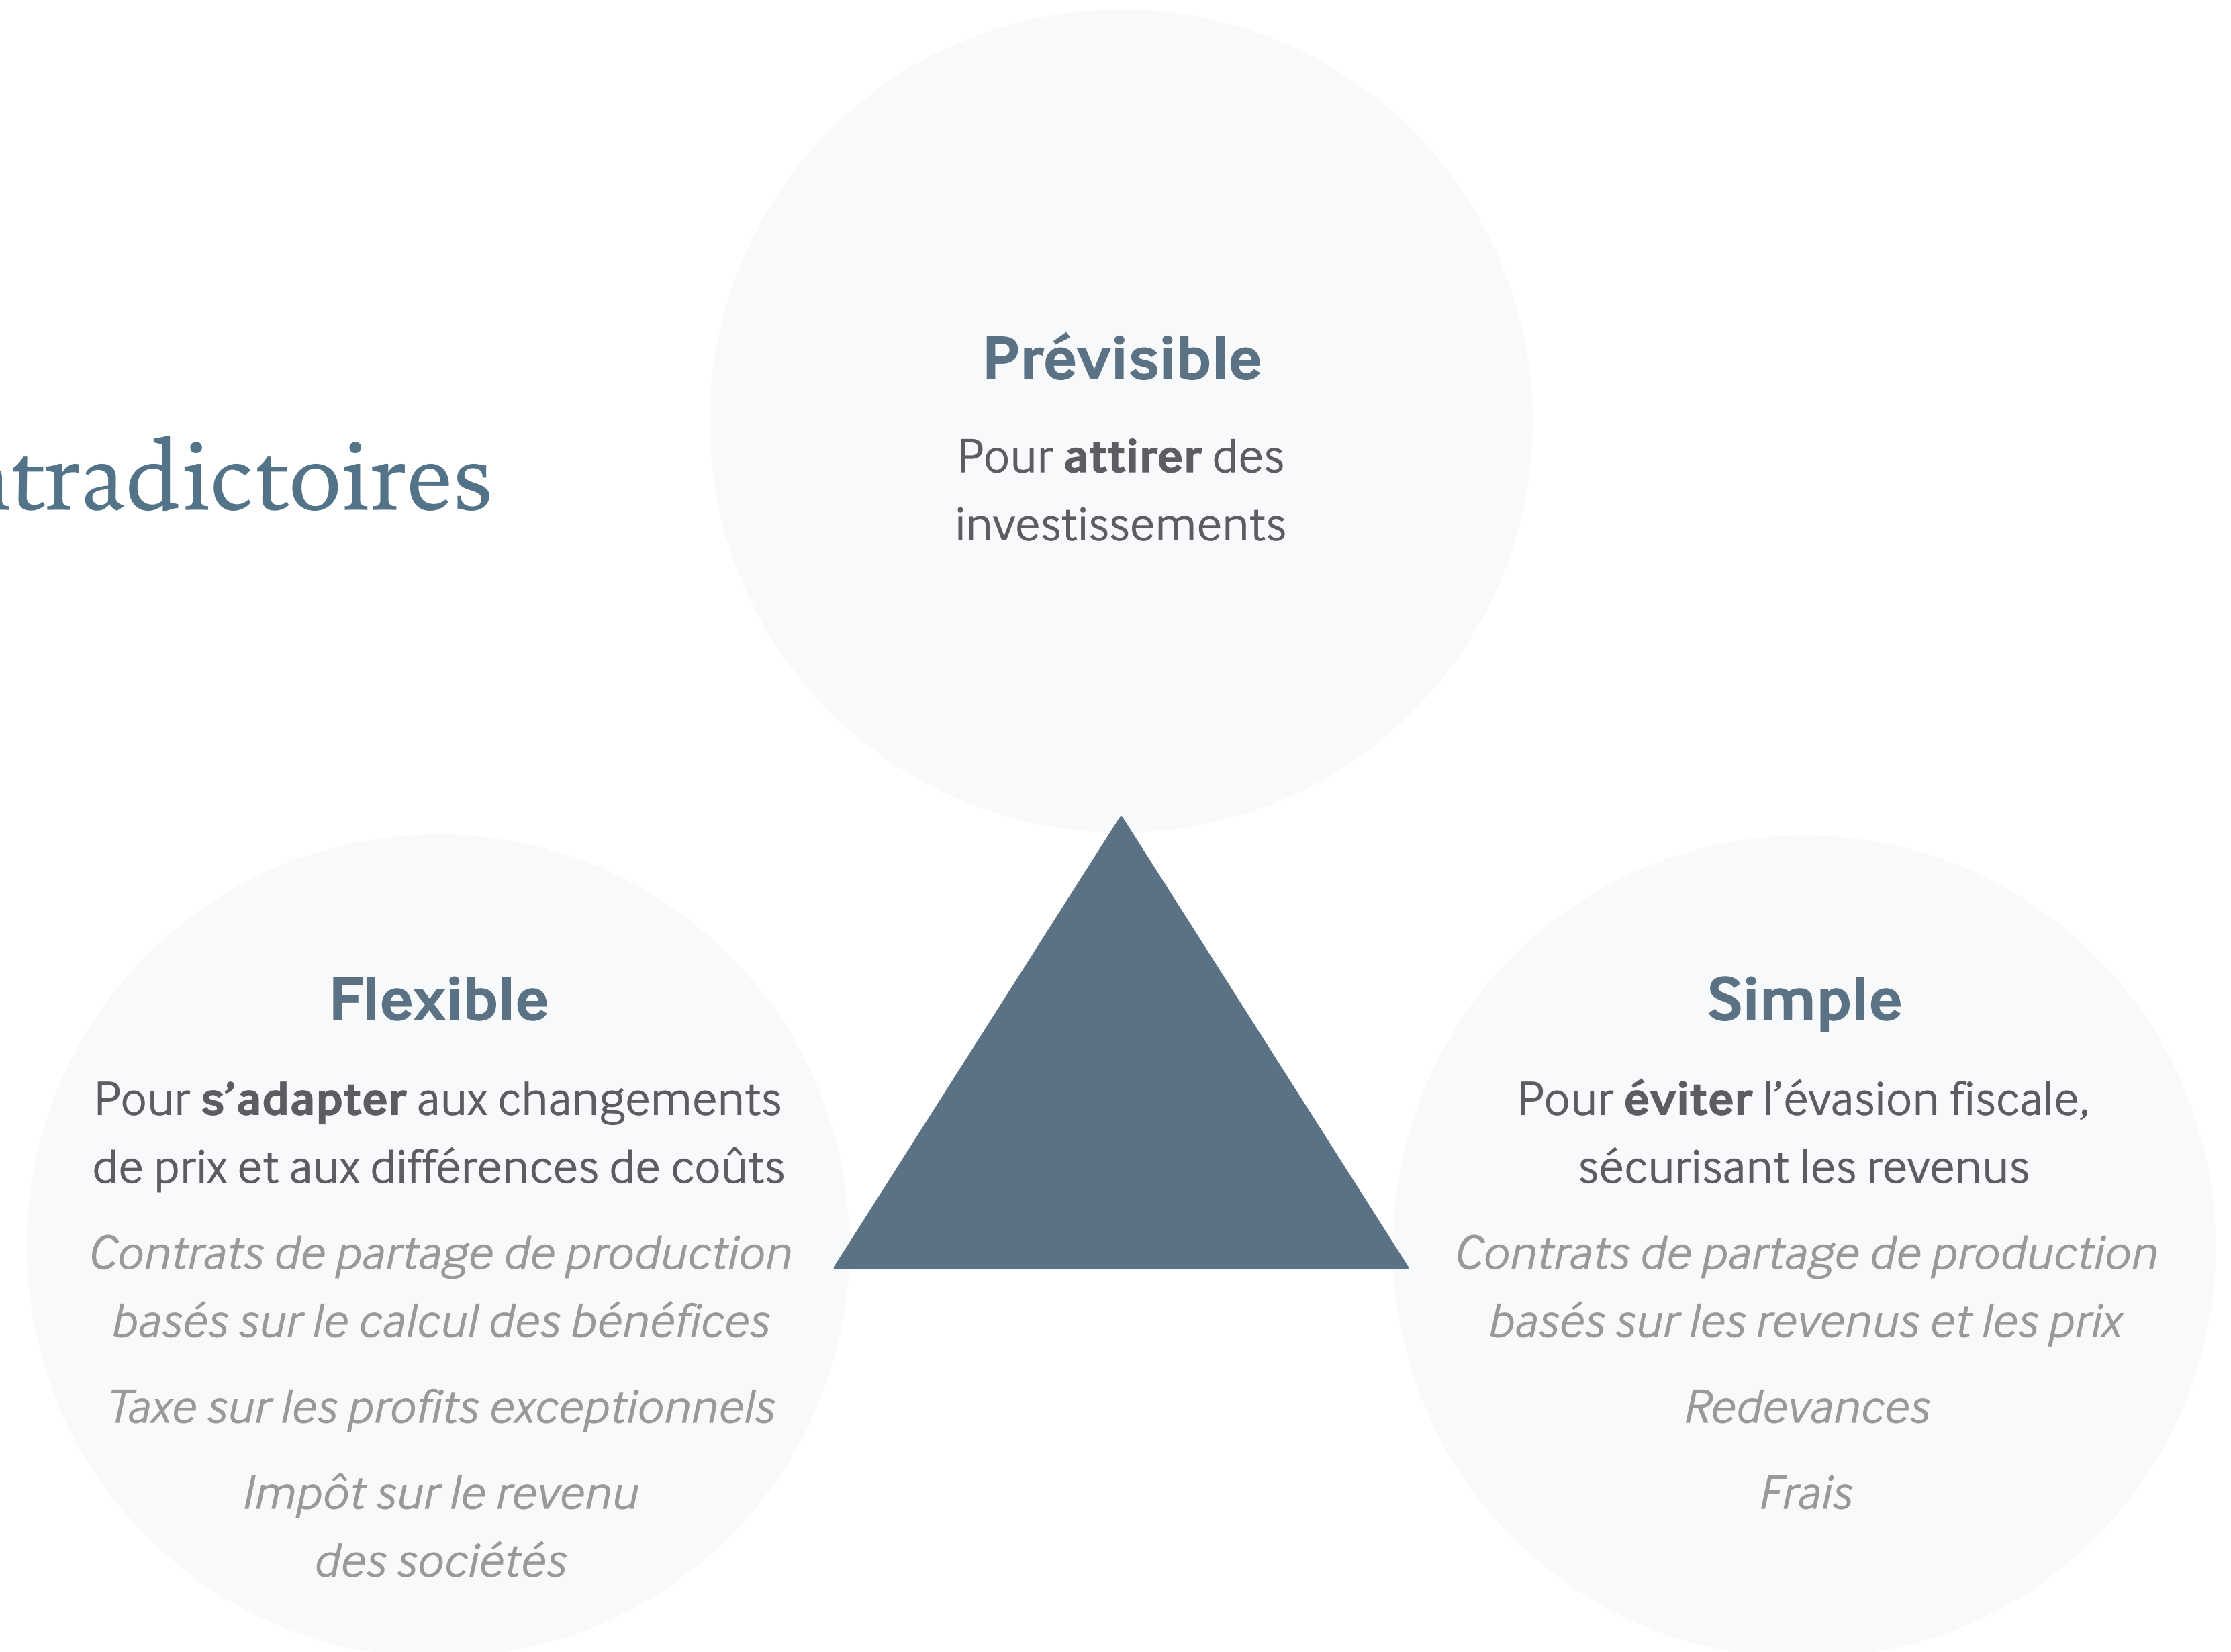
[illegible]tradictoires

Prévisible

Pour **attirer** des investissements

Flexible

Pour **s'adapter** aux changements de prix et aux différences de coûts

*Contrats de partage de production basés sur le calcul des bénéfices*

*Taxe sur les profits exceptionnels*

*Impôt sur le revenu des sociétés*

Simple

Pour **éviter** l'évasion fiscale, sécurisant les revenus

*Contrats de partage de production basés sur les revenus et les prix*

*Redevances*

*Frais*